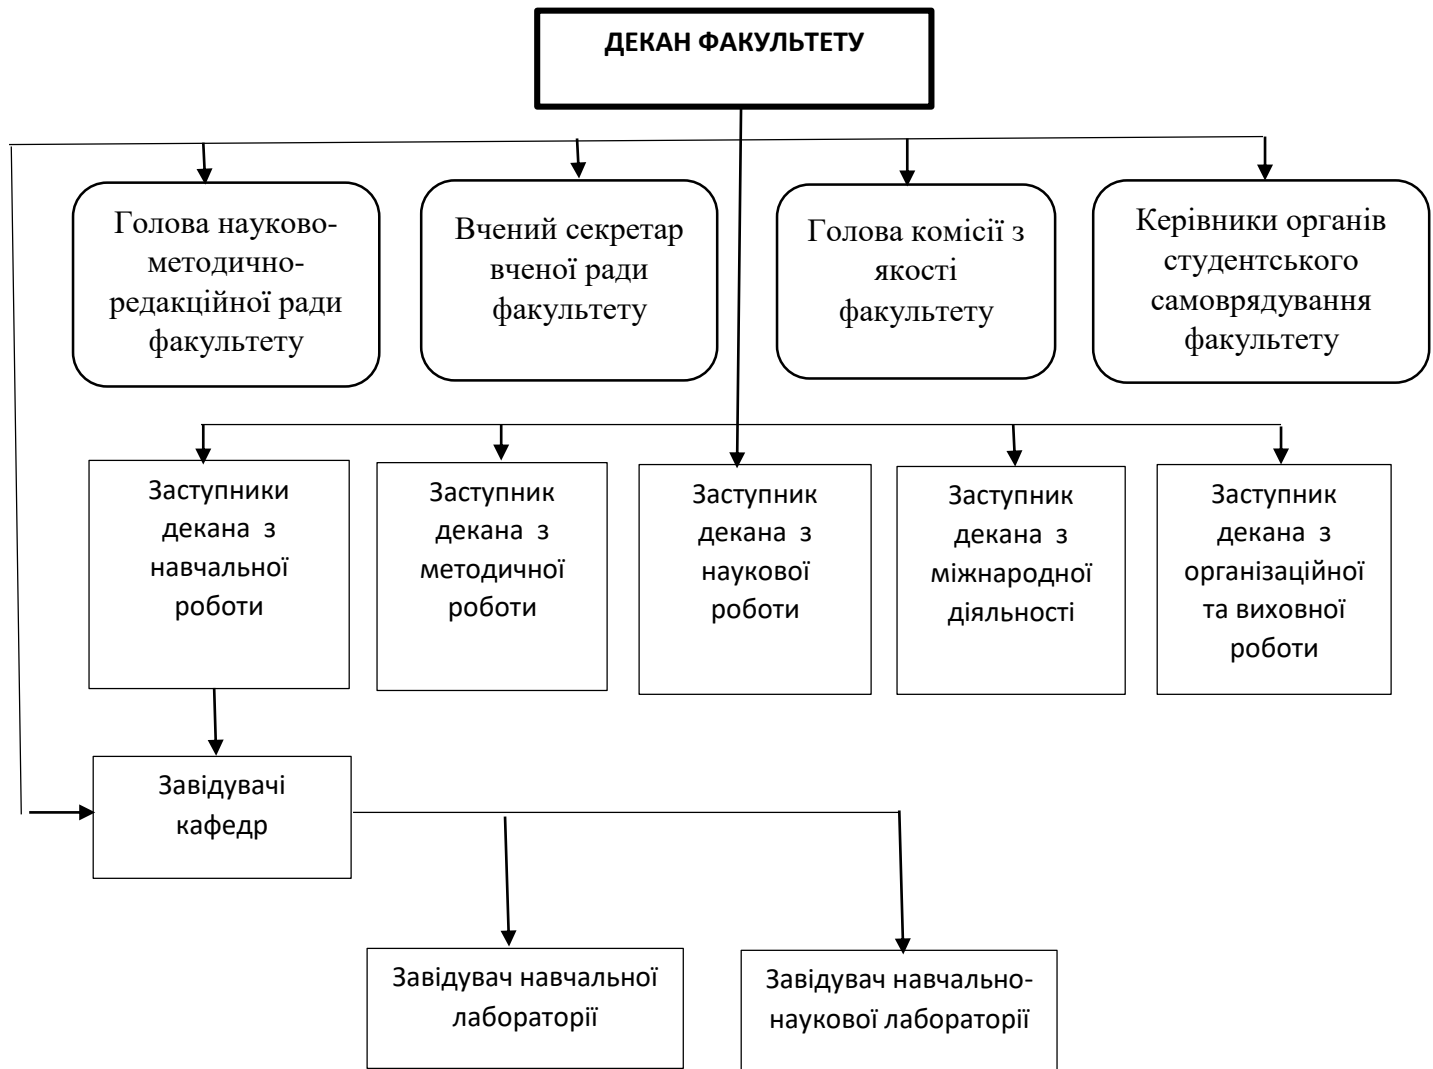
ДЕКАН ФАКУЛЬТЕТУ

Голова науково-методично-редакційної ради факультету

Вчений секретар вченої ради факультету

Голова комісії з якості факультету

Керівники органів студентського самоврядування факультету

Заступники декана з навчальної роботи

Заступник декана з методичної роботи

Заступник декана з наукової роботи

Заступник декана з міжнародної діяльності

Заступник декана з організаційної та виховної роботи

Завідувачі кафедр

Завідувач навчальної лабораторії

Завідувач навчально-наукової лабораторії